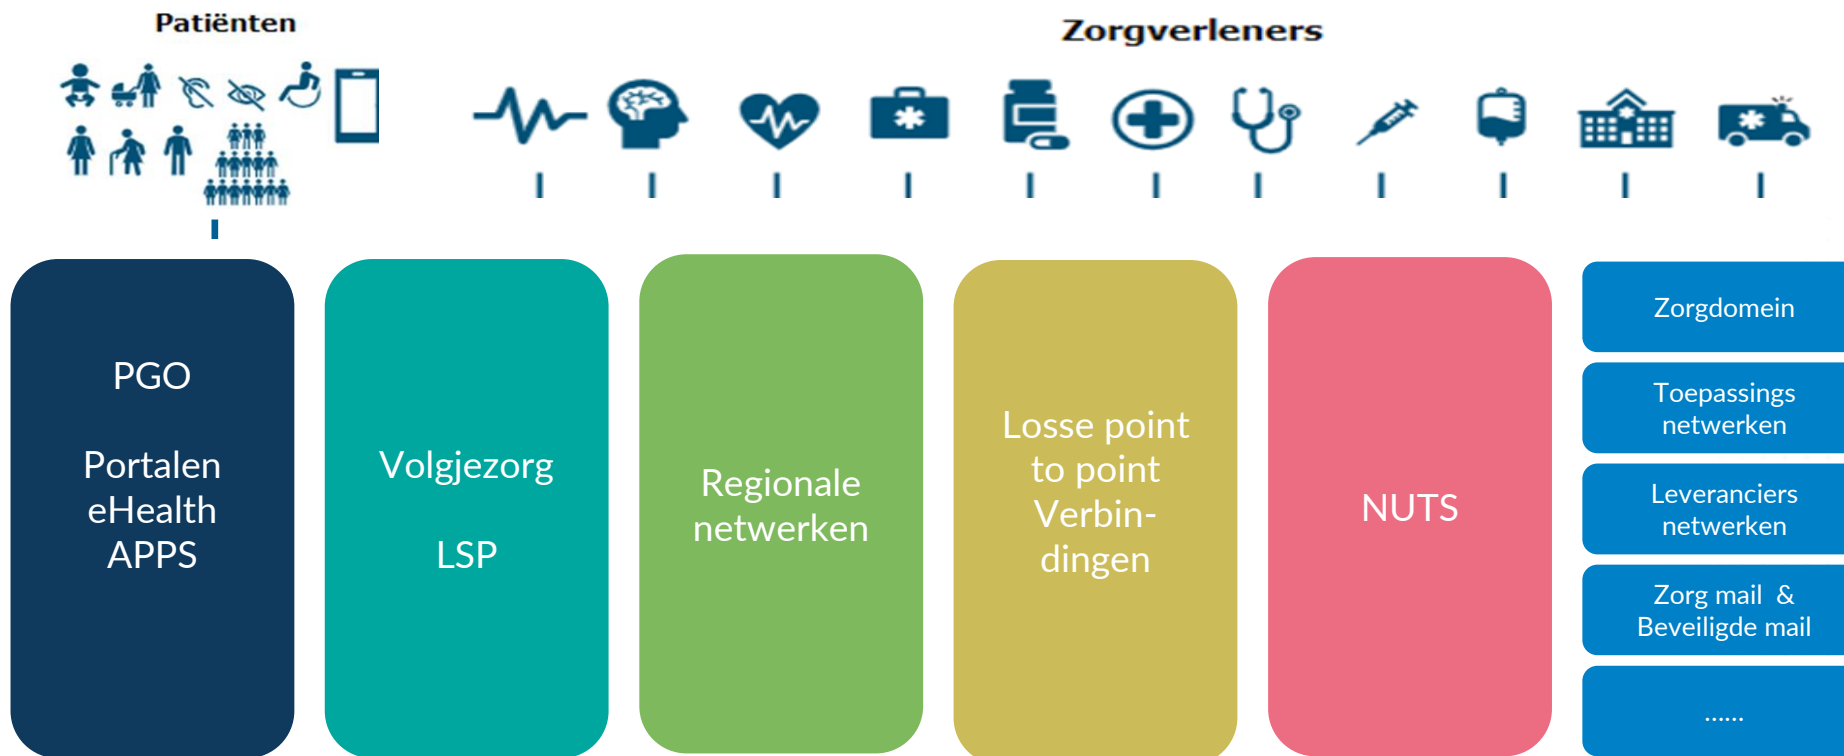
Patiënten

Zorgverleners

PGO

Portalen
eHealth
APPS

Volgjezorg

LSP

Regionale netwerken

Losse point to point Verbin-dingen

NUTS

Zorgdomein

Toepassings netwerken

Leveranciers netwerken

Zorg mail & Beveiligde mail

......